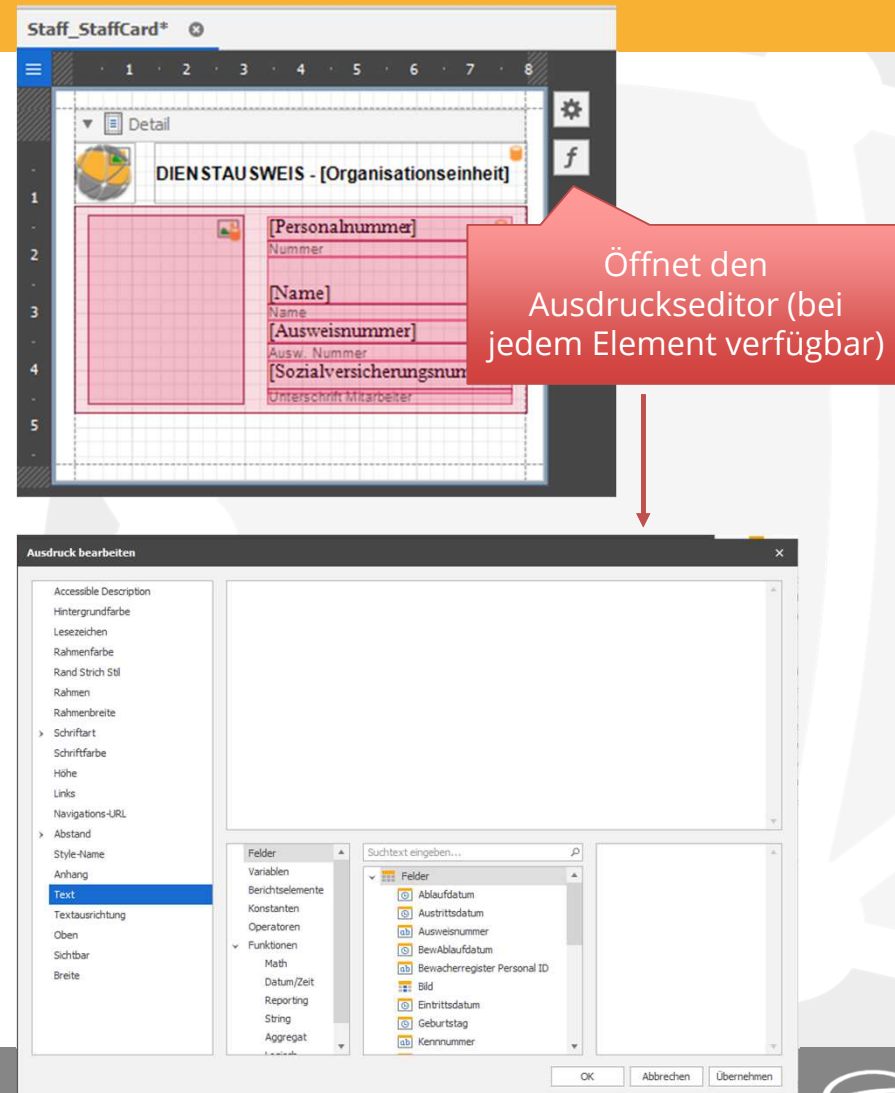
Staff_StaffCard*

1 2 3 4 5 6 7 8

Detail

DIENSTAUSWEIS - [Organisationseinheit]

[Personalnummer]
Nummer

[Name]
Name
[Ausweisnummer]
Ausw. Nummer
[Sozialversicherungsnum
Unterschrift Mitarbeiter

1
2
3
4
5

Öffnet den Ausdruckseditor (bei jedem Element verfügbar)

Ausdruck bearbeiten

Accessible Description
Hintergrundfarbe
Lesezeichen
Rahmenfarbe
Rand Strich Stil
Rahmen
Rahmenbreite
Schriftart
Schriftfarbe
Höhe
Links
Navigations-URL
Abstand
Style-Name
Anhang
Text
Textausrichtung
Oben
Sichtbar
Breite

Felder
Variablen
Berichtselemente
Konstanten
Operatoren
Funktionen
Math
Datum/Zeit
Reporting
String
Aggregat

Suchtext eingeben...

Felder
Ablaufdatum
Austrittsdatum
Ausweisnummer
BewAblaufdatum
Bewacherregister Personal ID
Bild
Eintrittsdatum
Geburtstag
Kennnummer

OK
Abbrechen
Übernehmen